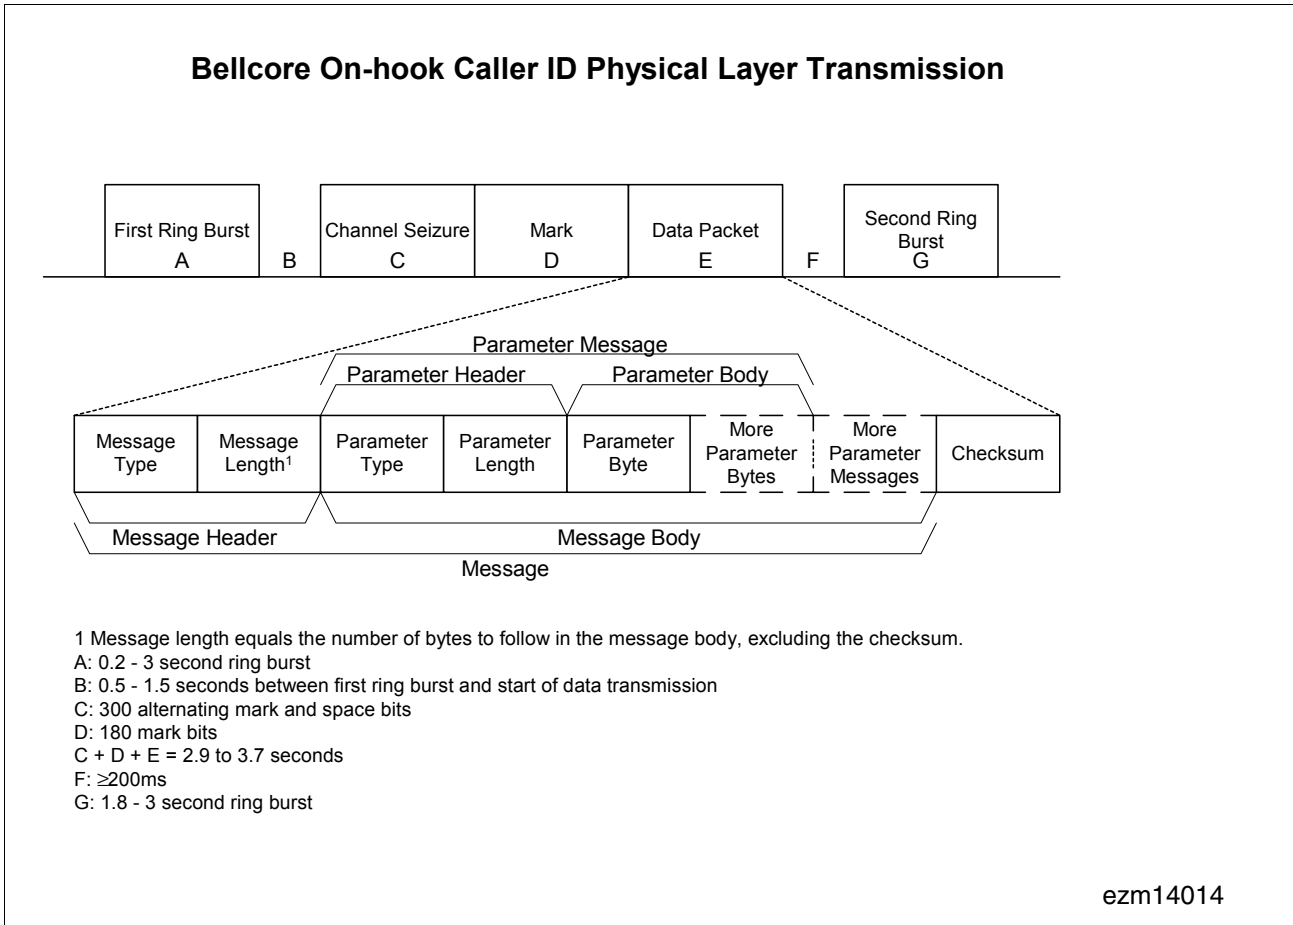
Bellcore On-hook Caller ID Physical Layer Transmission

First Ring Burst
A

B

Channel Seizure
C

Mark
D

Data Packet
E

F

Second Ring Burst
G

Parameter Message

Parameter Header

Parameter Body

Message Type

Message Length$^1$

Parameter Type

Parameter Length

Parameter Byte

More Parameter Bytes

More Parameter Messages

Checksum

Message Header

Message Body

Message

1 Message length equals the number of bytes to follow in the message body, excluding the checksum.
A: 0.2 - 3 second ring burst
B: 0.5 - 1.5 seconds between first ring burst and start of data transmission
C: 300 alternating mark and space bits
D: 180 mark bits
C + D + E = 2.9 to 3.7 seconds
F: $\geq$200ms
G: 1.8 - 3 second ring burst

ezm14014